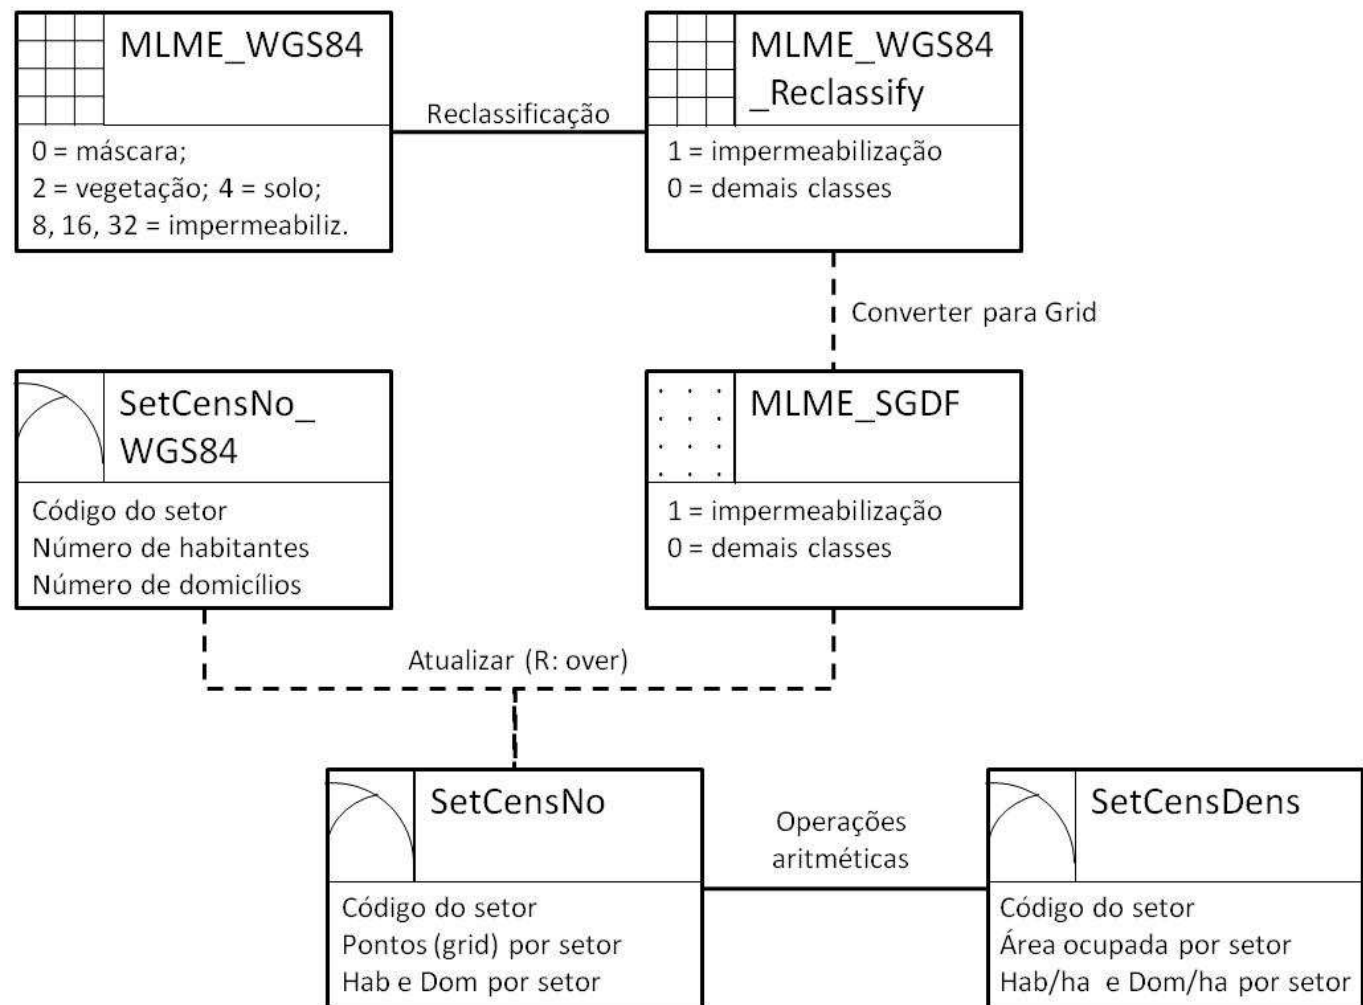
MLME_WGS84

0 = máscara;
2 = vegetação; 4 = solo;
8, 16, 32 = impermeabiliz.

Reclassificação

MLME_WGS84 _Reclassify

1 = impermeabilização
0 = demais classes

Converter para Grid

SetCensNo_ WGS84

Código do setor
Número de habitantes
Número de domicílios

MLME_SGDF

1 = impermeabilização
0 = demais classes

Atualizar (R: over)

SetCensNo

Código do setor
Pontos (grid) por setor
Hab e Dom por setor

Operações aritméticas

SetCensDens

Código do setor
Área ocupada por setor
Hab/ha e Dom/ha por setor